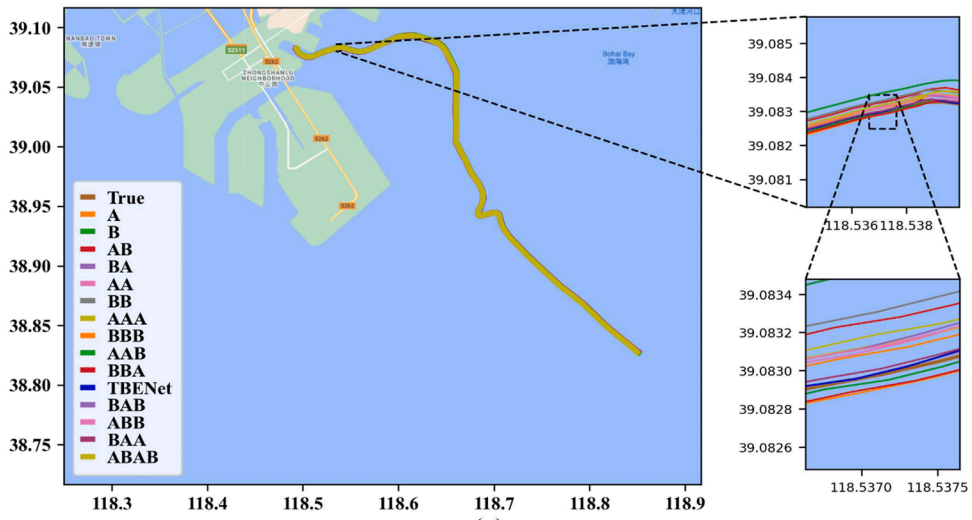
39.10
39.05
39.00
38.95
38.90
38.85
38.80
38.75
118.3
118.4
118.5
118.6
118.7
118.8
118.9

NANBAO TOWN
南堡镇
S2511
S262
ZHONGSHANLU NEIGHBORHOOD
中山路
S262
S262
Bohai Bay
渤海湾
大港河口

True
A
B
AB
BA
AA
BB
AAA
BBB
AAB
BBA
TBENet
BAB
ABB
BAA
ABAB

39.085
39.084
39.083
39.082
39.081
118.536
118.538

39.0834
39.0832
39.0830
39.0828
39.0826
118.5370
118.5375